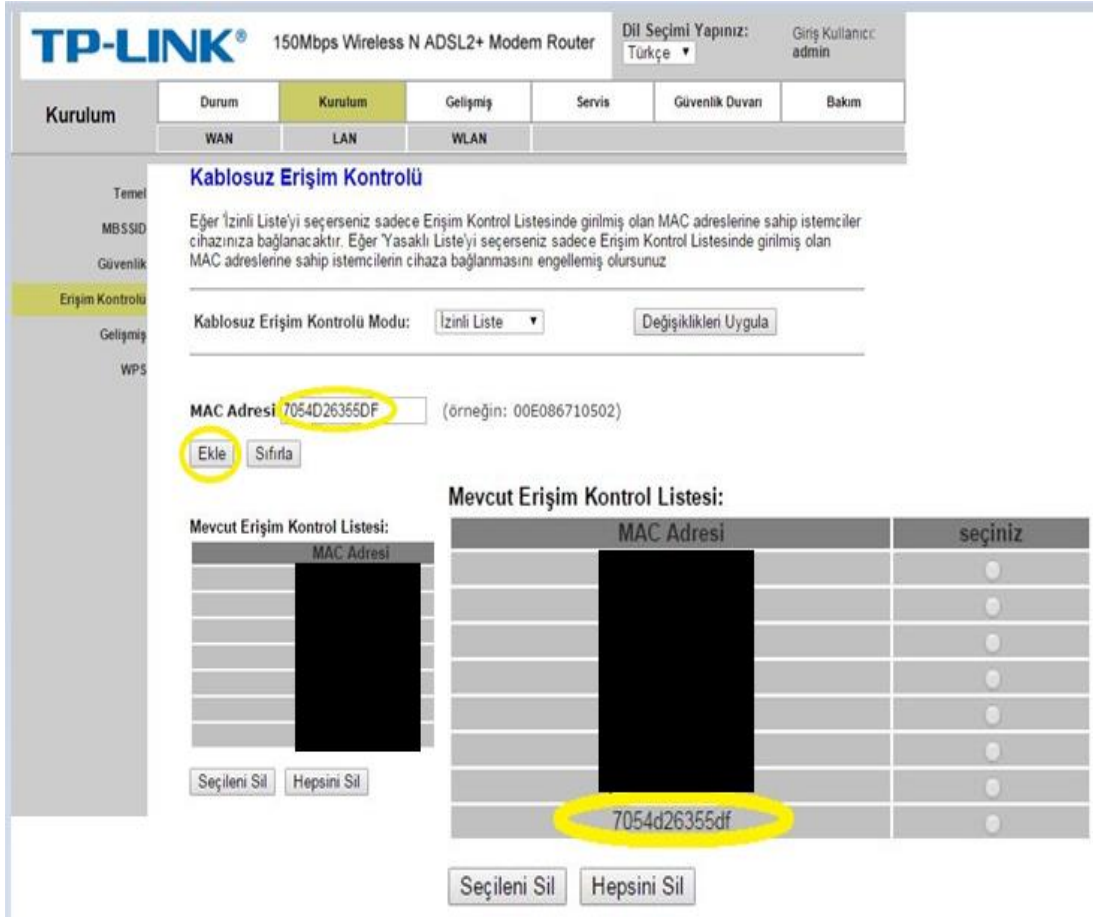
TP-LINK®

150Mbps Wireless N ADSL2+ Modem Router

Dil Seçimi Yapınız: Türkçe ▾

Giriş Kullanıcı admin

Kurulum

Durum | Kurulum | Gelişmiş | Servis | Güvenlik Duvarı | Bakım

WAN | LAN | WLAN

Temel

MBSSID

Güvenlik

Erişim Kontrolü

Gelişmiş

WPS

Kablosuz Erişim Kontrolü

Eğer 'İzinli Liste'yi seçerseniz sadece Erişim Kontrol Listesinde girilmiş olan MAC adreslerine sahip istemciler cihazınıza bağlanacaktır. Eğer 'Yasaklı Liste'yi seçerseniz sadece Erişim Kontrol Listesinde girilmiş olan MAC adreslerine sahip istemcilerin cihaza bağlanmasını engellemiş olursunuz

Kablosuz Erişim Kontrolü Modu: İzinli Liste ▾ Değişiklikleri Uygula

MAC Adresi 7054D26355DF (örneğin: 00E086710502)

Ekle Sıfırla

Mevcut Erişim Kontrol Listesi:

| MAC Adresi |
|---|
| |

Seçileni Sil Hepsini Sil

Mevcut Erişim Kontrol Listesi:

| MAC Adresi | seçiniz |
|---|---|
| | |
| | |
| | |
| | |
| | |
| | |
| | |
| 7054d26355df | |

Seçileni Sil Hepsini Sil